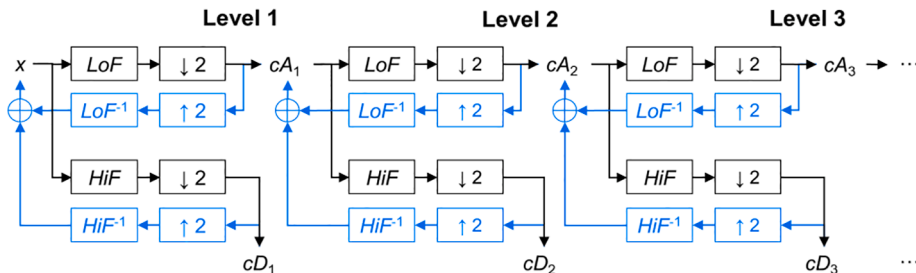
Level 1

Level 2

Level 3

$x$ LoF ↓2 $cA_1$ LoF ↓2 $cA_2$ LoF ↓2 $cA_3$ → ⋯

$LoF^{-1}$ ↑2 $LoF^{-1}$ ↑2 $LoF^{-1}$ ↑2

HiF ↓2 HiF ↓2 HiF ↓2

$HiF^{-1}$ ↑2 $HiF^{-1}$ ↑2 $HiF^{-1}$ ↑2

$cD_1$ $cD_2$ $cD_3$